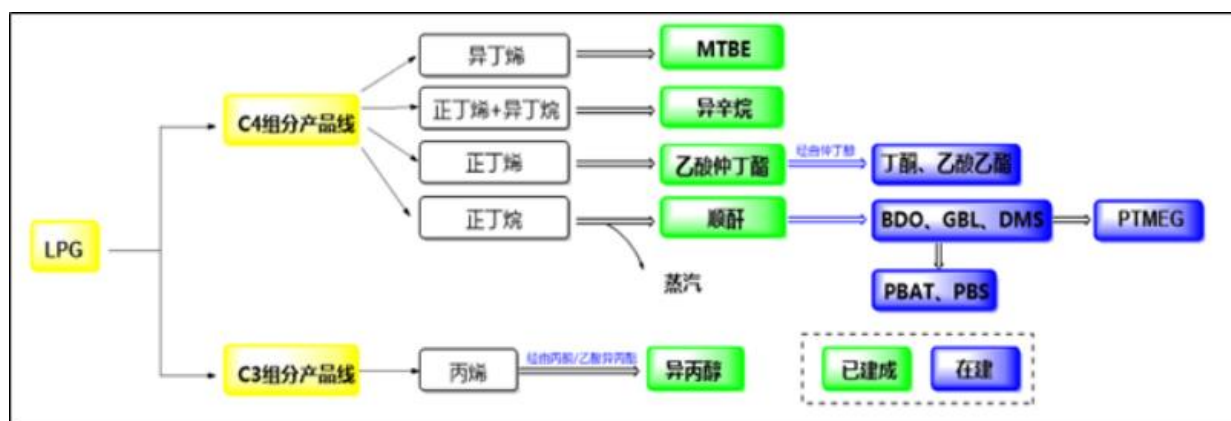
LPG

C4组分产品线

异丁烯

MTBE

正丁烯+异丁烷

异辛烷

正丁烯

乙酸仲丁酯

经由仲丁醇

丁酮、乙酸乙酯

正丁烷

顺酐

BDO、GBL、DMS

PTMEG

PBAT、PBS

蒸汽

C3组分产品线

丙烯

经由丙酮/乙酸异丙酯

异丙醇

已建成

在建